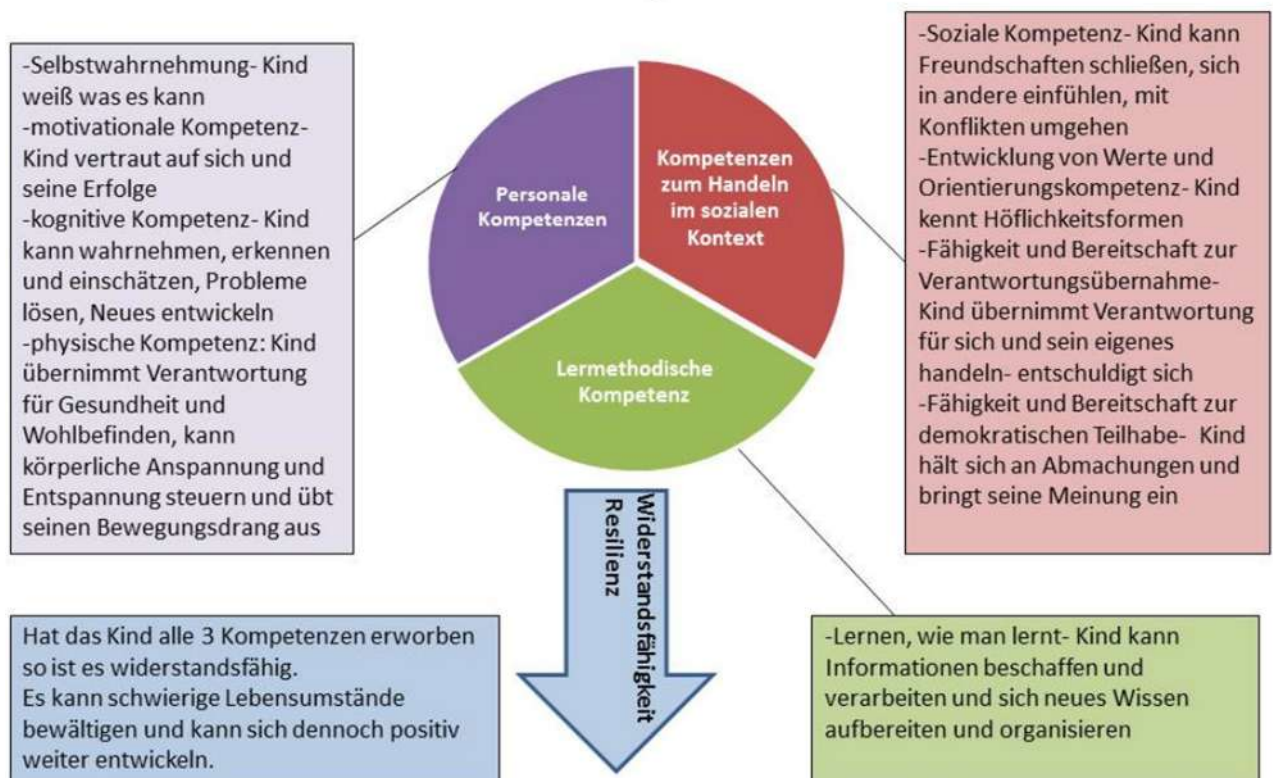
-Selbstwahrnehmung- Kind weiß was es kann
-motivationale Kompetenz- Kind vertraut auf sich und seine Erfolge
-kognitive Kompetenz- Kind kann wahrnehmen, erkennen und einschätzen, Probleme lösen, Neues entwickeln
-physische Kompetenz: Kind übernimmt Verantwortung für Gesundheit und Wohlbefinden, kann körperliche Anspannung und Entspannung steuern und übt seinen Bewegungsdrang aus

Personale Kompetenzen

Kompetenzen zum Handeln im sozialen Kontext

Lermethodische Kompetenz

-Soziale Kompetenz- Kind kann Freundschaften schließen, sich in andere einfühlen, mit Konflikten umgehen
-Entwicklung von Werte und Orientierungskompetenz- Kind kennt Höflichkeitsformen
-Fähigkeit und Bereitschaft zur Verantwortungsübernahme- Kind übernimmt Verantwortung für sich und sein eigenes handeln- entschuldigt sich
-Fähigkeit und Bereitschaft zur demokratischen Teilhabe- Kind hält sich an Abmachungen und bringt seine Meinung ein

Widerstandsfähigkeit Resilienz

Hat das Kind alle 3 Kompetenzen erworben so ist es widerstandsfähig.
Es kann schwierige Lebensumstände bewältigen und kann sich dennoch positiv weiter entwickeln.

-Lernen, wie man lernt- Kind kann Informationen beschaffen und verarbeiten und sich neues Wissen aufbereiten und organisieren